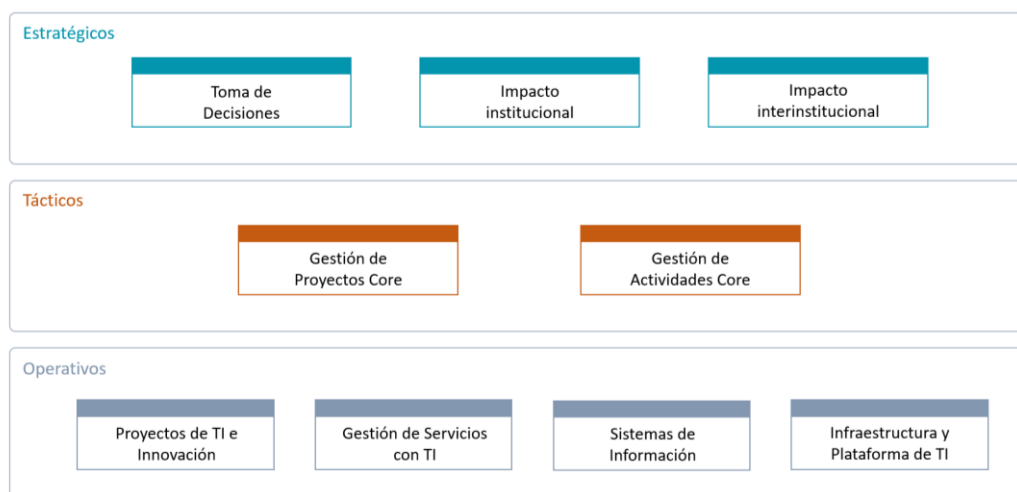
Estratégicos

Toma de Decisiones

Impacto institucional

Impacto interinstitucional

Tácticos

Gestión de Proyectos Core

Gestión de Actividades Core

Operativos

Proyectos de TI e Innovación

Gestión de Servicios con TI

Sistemas de Información

Infraestructura y Plataforma de TI